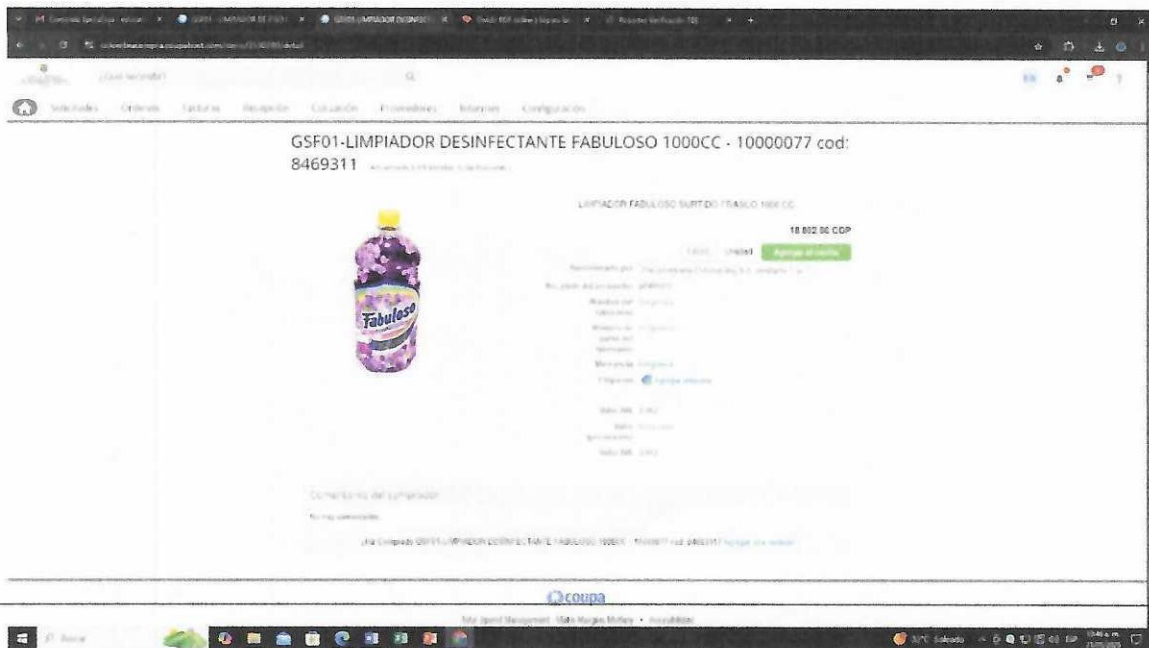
GSF01-LIMPIADOR DESINFECTANTE FABULOSO 1000CC - 10000077 cod: 8469311

Solicitudes Órdenes Facturas Recepción Cotización Proveedores Informes Configuración

LIMPIADOR FABULOSO SURTIDO FRASCO 1000 CC

18.802,06 COP

Unidad Agregar al carrito

Fabuloso

Comentarios del comprador

No hay comentarios.

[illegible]

coupa